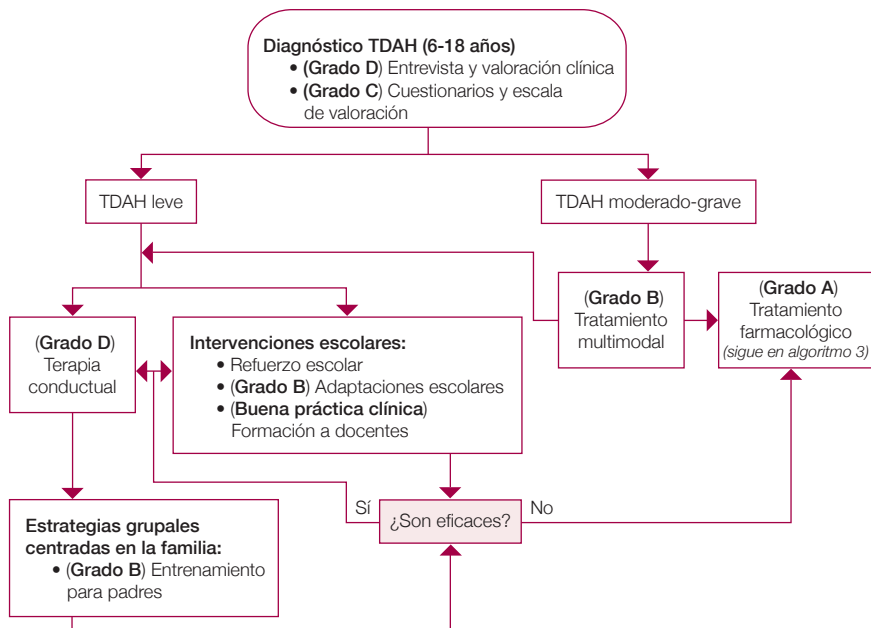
Diagnóstico TDAH (6-18 años)
• (Grado D) Entrevista y valoración clínica
• (Grado C) Cuestionarios y escala de valoración

TDAH leve

TDAH moderado-grave

(Grado D) Terapia conductual

Intervenciones escolares:
• Refuerzo escolar
• (Grado B) Adaptaciones escolares
• (Buena práctica clínica) Formación a docentes

(Grado B) Tratamiento multimodal

(Grado A) Tratamiento farmacológico (sigue en algoritmo 3)

Sí

¿Son eficaces?

No

Estrategias grupales centradas en la familia:
• (Grado B) Entrenamiento para padres